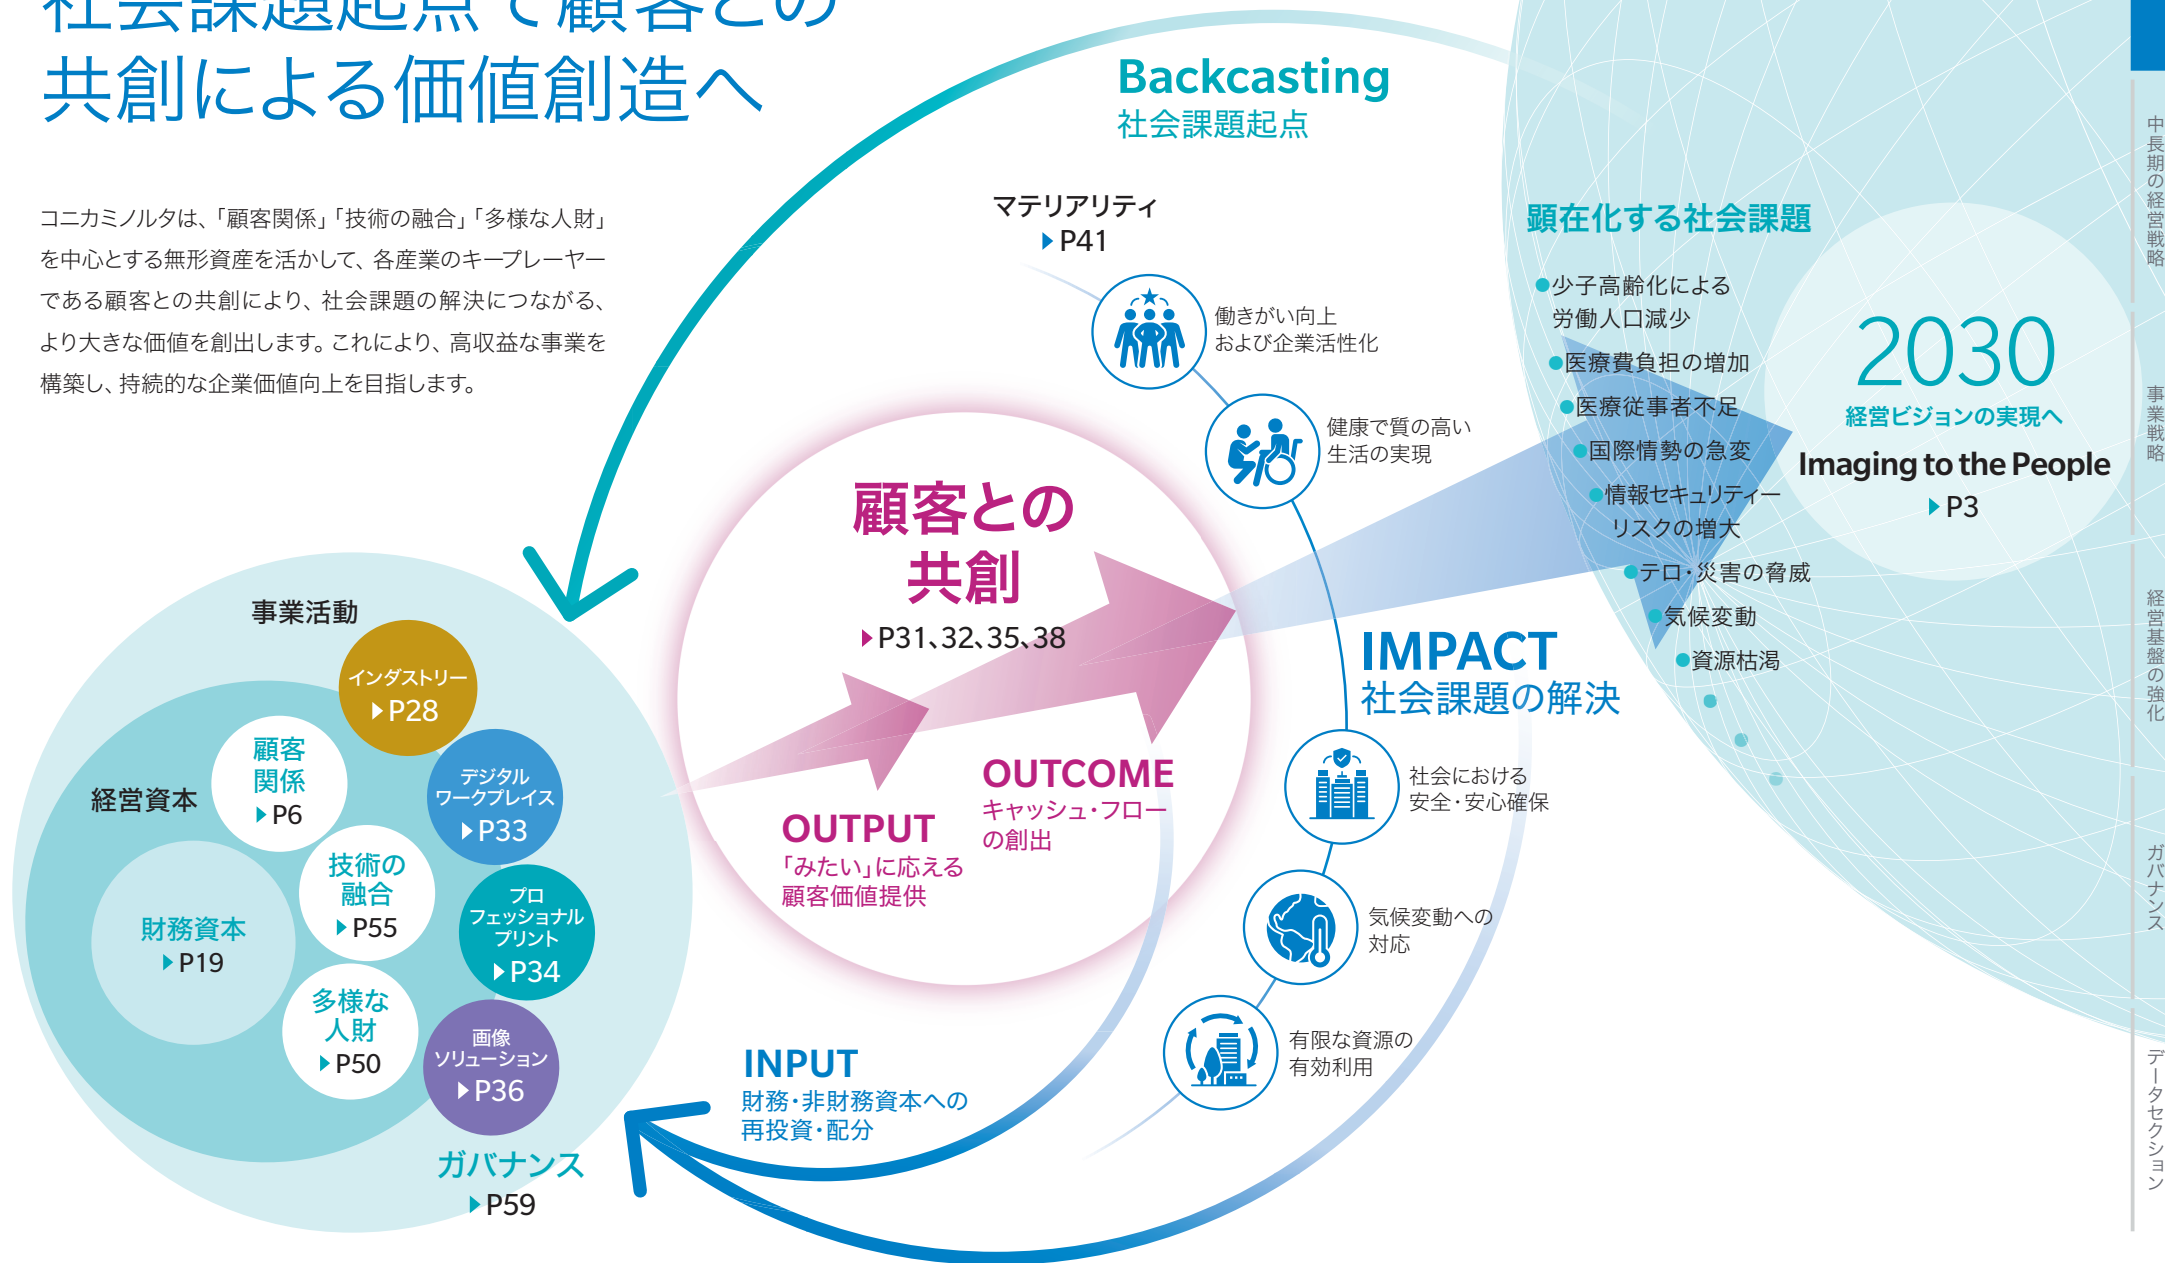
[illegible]
共創による価値創造へ

コニカミノルタは、「顧客関係」「技術の融合」「多様な人財」を中心とする無形資産を活かして、各産業のキープレーヤーである顧客との共創により、社会課題の解決につながる、より大きな価値を創出します。これにより、高収益な事業を構築し、持続的な企業価値向上を目指します。

Backcasting
社会課題起点

マテリアリティ
P41

働きがい向上
および企業活性化

健康で質の高い
生活の実現

顕在化する社会課題
少子高齢化による労働人口減少
医療費負担の増加
医療従事者不足
国際情勢の急変
情報セキュリティーリスクの増大
テロ・災害の脅威
気候変動
資源枯渇

2030
経営ビジョンの実現へ
Imaging to the People
P3

顧客との
共創
P31、32、35、38

IMPACT
社会課題の解決

OUTCOME
キャッシュ・フローの創出

OUTPUT
「みたい」に応える
顧客価値提供

社会における
安全・安心確保

気候変動への
対応

有限な資源の
有効利用

INPUT
財務・非財務資本への
再投資・配分

事業活動
インダストリー
P28
顧客
関係
P6
デジタル
ワークプレイス
P33
経営資本
技術の
融合
P55
プロ
フェッショナル
プリント
P34
財務資本
P19
多様な
人財
P50
画像
ソリューション
P36
ガバナンス
P59

中長期の経営戦略
事業戦略
経営基盤の強化
ガバナンス
データセクション